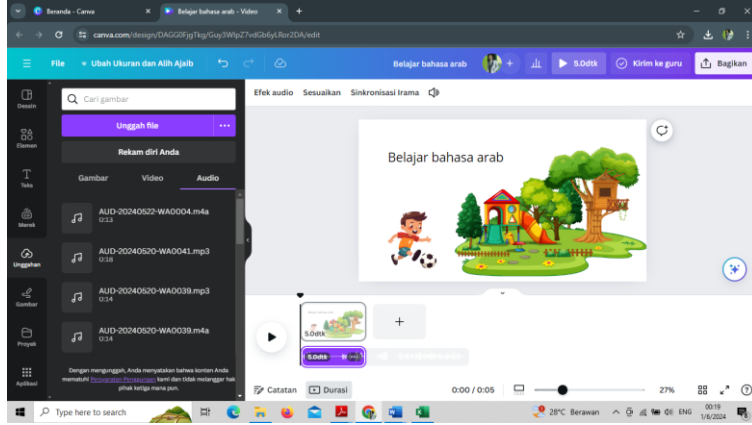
Beranda - Canva
Belajar bahasa arab - Video
canva.com/design/DAGG0FjgTkg/Guy3WlpZ7vdGb6yLRor2DA/edit
File
Ubah Ukuran dan Alih Ajaib
Belajar bahasa arab
5.0dtk
Kirim ke guru
Bagikan
Desain
Elemen
Teks
Merek
Unggahan
Gambar
Proyek
Aplikasi
Cari gambar
Unggah file
Rekam diri Anda
Gambar
Video
Audio
AUD-20240522-WA0004.m4a
0:13
AUD-20240520-WA0041.mp3
0:18
AUD-20240520-WA0039.mp3
0:14
AUD-20240520-WA0039.m4a
0:14
Dengan mengunggah, Anda menyatakan bahwa konten Anda mematuhi Persyaratan Penggunaan kami dan tidak melanggar hak pihak ketiga mana pun.
Efek audio
Sesuaikan
Sinkronisasi Irama
Belajar bahasa arab
5.0dtk
5.0dtk
+
Catatan
Durasi
0:00 / 0:05
27%
Type here to search
28°C Berawan
ENG
00:19
1/6/2024